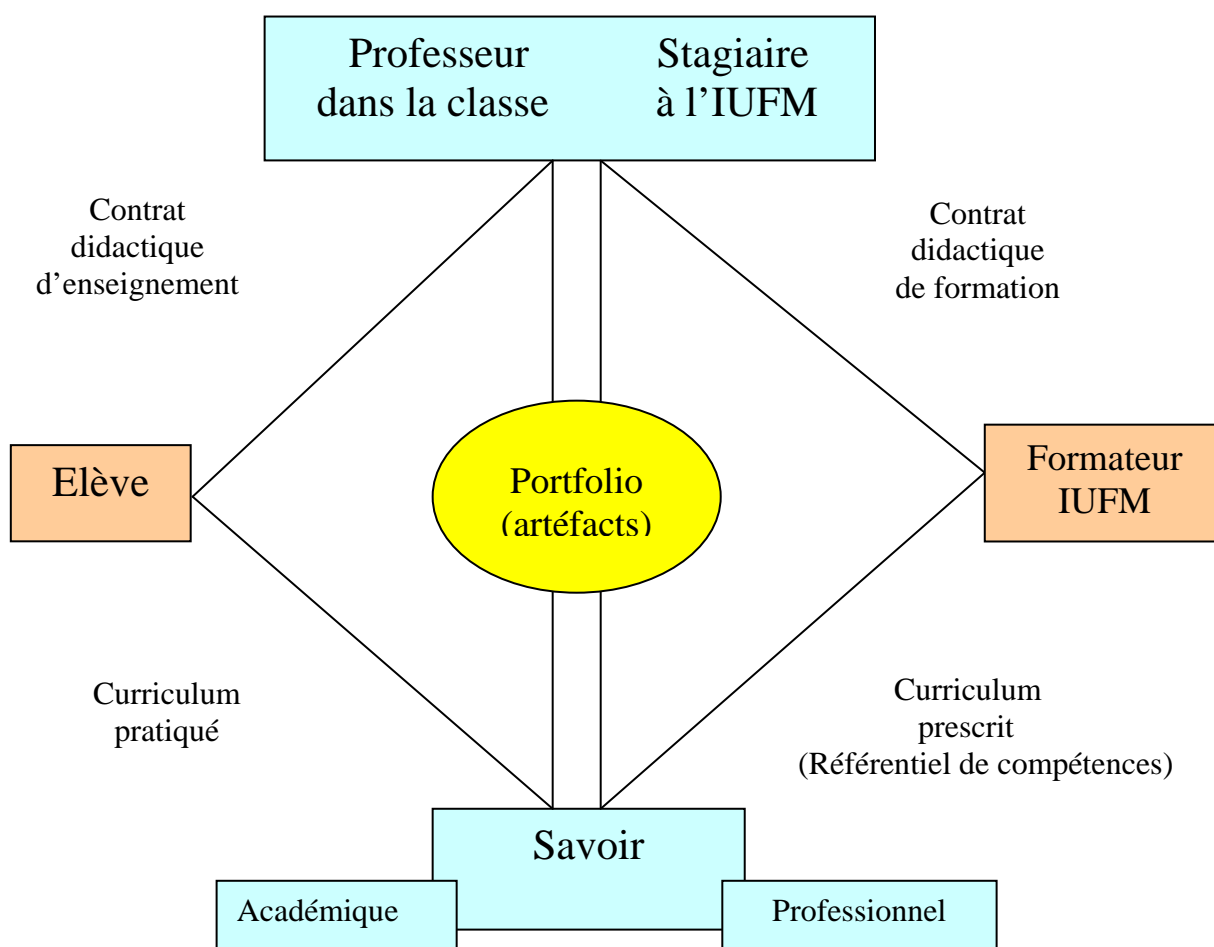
Professeur dans la classe

Stagiaire à l'IUFM

Contrat didactique d'enseignement

Contrat didactique de formation

Elève

Portfolio (artéfacts)

Formateur IUFM

Curriculum pratiqué

Curriculum prescrit (Référentiel de compétences)

Savoir

Académique

Professionnel